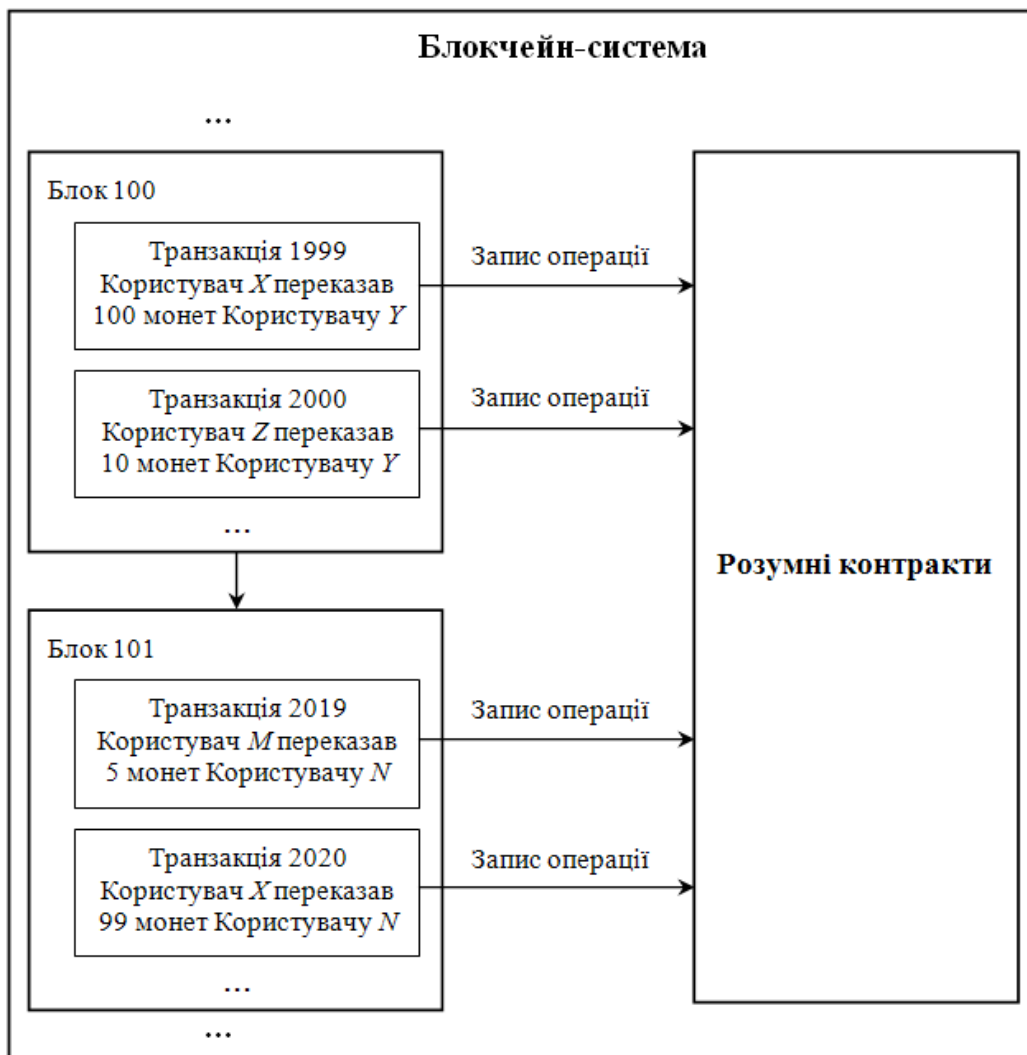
Блокчейн-система

…

Блок 100

Транзакція 1999
Користувач $X$ переказав 100 монет Користувачу $Y$

Запис операції

Транзакція 2000
Користувач $Z$ переказав 10 монет Користувачу $Y$

Запис операції

…

Розумні контракти

Блок 101

Транзакція 2019
Користувач $M$ переказав 5 монет Користувачу $N$

Запис операції

Транзакція 2020
Користувач $X$ переказав 99 монет Користувачу $N$

Запис операції

…

…